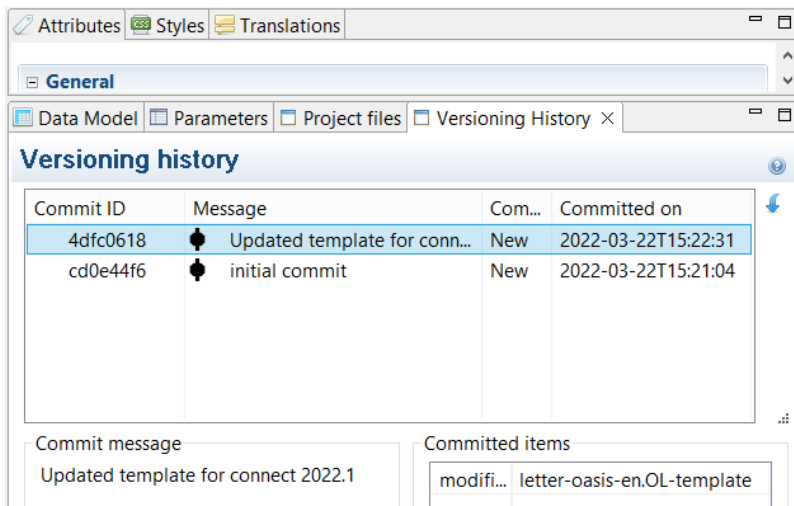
Attributes | Styles | Translations

General

Data Model | Parameters | Project files | Versioning History ×

Versioning history

| Commit ID | Message | Com... | Committed on |
|---|---|---|---|
| 4dfc0618 | Updated template for conn... | New | 2022-03-22T15:22:31 |
| cd0e44f6 | initial commit | New | 2022-03-22T15:21:04 |

Commit message

Updated template for connect 2022.1

Committed items

| modifi... | letter-oasis-en.OL-template |
|---|---|